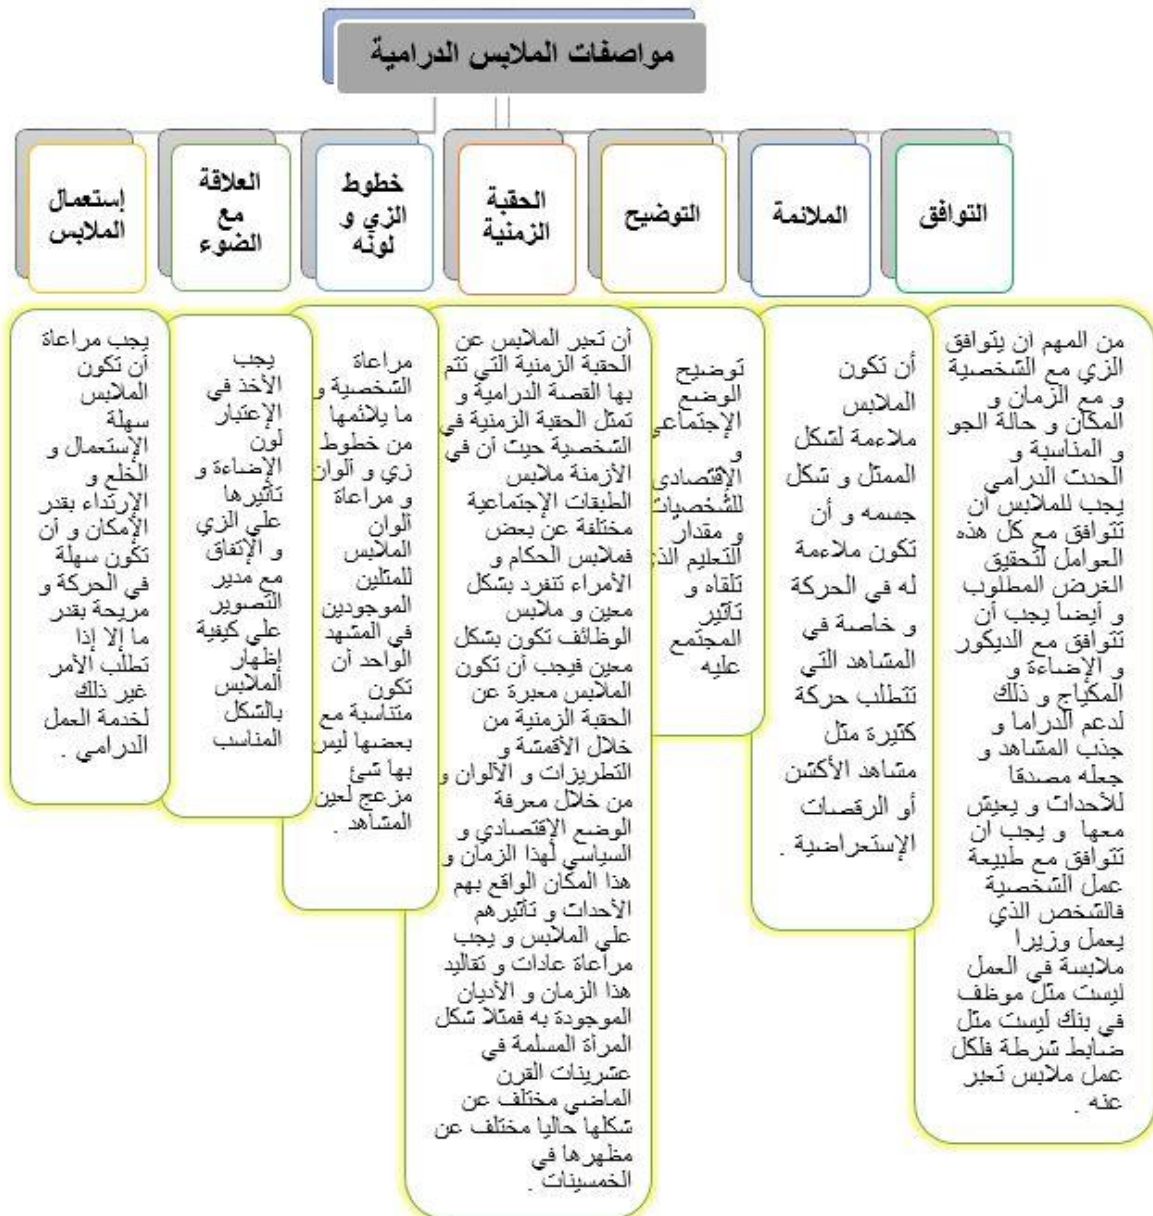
مواصفات الملابس الدرامية

التوافق

الملائمة

التوضيح

الحقبة الزمنية

خطوط الزي و لونه

العلاقة مع الضوء

إستعمال الملابس

من المهم ان يتوافق الزي مع الشخصية و مع الزمان و المكان و حالة الجو و المناسبة و الحدث الدرامي يجب للملابس أن تتوافق مع كل هذه العوامل لتحقيق الغرض المطلوب و أيضا يجب أن تتوافق مع الديكور و الإضاءة و المكياج و ذلك لدعم الدراما و جذب المشاهد و جعله مصدقا للأحداث و يعيش معها و يجب ان تتوافق مع طبيعة عمل الشخصية فالشخص الذي يعمل وزيرا ملابسة في العمل ليست مثل موظف في بنك ليست مثل ضابط شرطة فلكل عمل ملابس تعبر عنه .

أن تكون الملابس ملاءمة لشكل الممثل و شكل جسمه و أن تكون ملاءمة له في الحركة و خاصة في المشاهد التي تتطلب حركة كثيرة مثل مشاهد الأكشن أو الرقصات الإستعراضية .

توضيح الوضع الإجتماعي و الإقتصادي للشخصيات و مقدار التعليم الذي تلقاه و تأثير المجتمع عليه

أن تعبر الملابس عن الحقبة الزمنية التي تتم بها القصة الدرامية و تمثل الحقبة الزمنية في الشخصية حيث أن في الأزمنة ملابس الطبقات الإجتماعية مختلفة عن بعض فملابس الحكام و الأمراء تنفرد بشكل معين و ملابس الوظائف تكون بشكل معين فيجب أن تكون الملابس معبرة عن الحقبة الزمنية من خلال الأقمشة و التطريزات و الألوان و من خلال معرفة الوضع الإقتصادي و السياسي لهذا الزمان و هذا المكان الواقع بهم الأحداث و تأثيرهم على الملابس و يجب مراعاة عادات و تقاليد هذا الزمان و الأديان الموجودة به فمثلا شكل المرأة المسلمة في عشرينات القرن الماضي مختلف عن شكلها حاليا مختلف عن مظهرها في الخمسينات .

مراعاة الشخصية و ما يلائمها من خطوط زي و ألوان و مراعاة ألوان الملابس للمثلين الموجودين في المشهد الواحد أن تكون متناسبة مع بعضها ليس بها شئ مزعج لعين المشاهد .

يجب الأخذ في الإعتبار لون الإضاءة و تأثيرها على الزي و الإتفاق مع مدير التصوير على كيفية إظهار الملابس بالشكل المناسب

يجب مراعاة أن تكون الملابس سهلة الإستعمال و الخلع و الإرتداء بقدر الإمكان و أن تكون سهلة في الحركة و مريحة بقدر ما إلا إذا تطلب الأمر غير ذلك لخدمة العمل الدرامي .